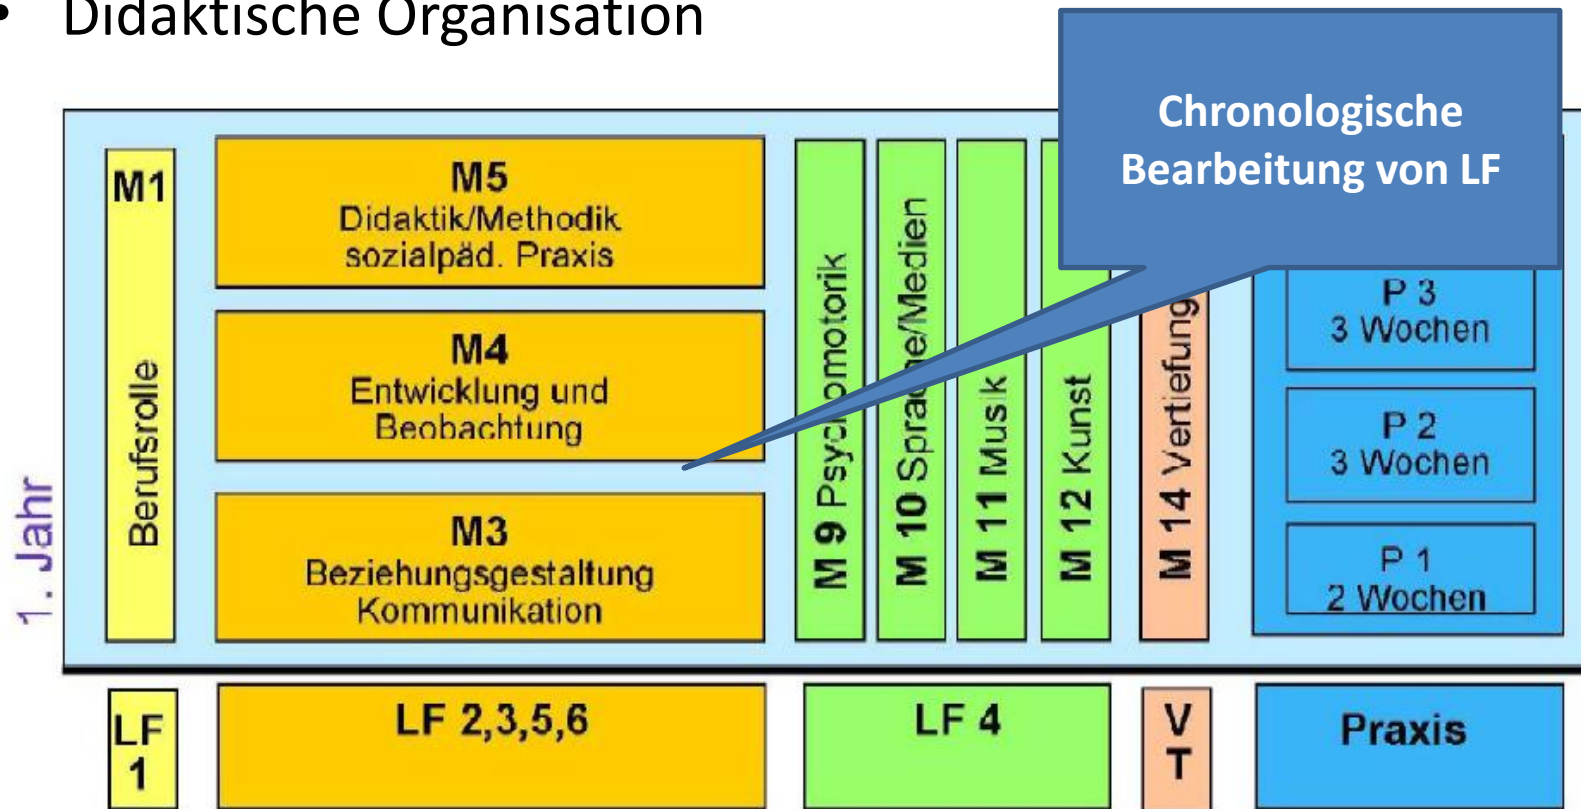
• Didaktische Organisation

Chronologische Bearbeitung von LF

1. Jahr

M1

Berufsrolle

M5
Didaktik/Methodik
sozialpäd. Praxis

M4
Entwicklung und
Beobachtung

M3
Beziehungsgestaltung
Kommunikation

M 9 Psyc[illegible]omotorik

M 10 Spra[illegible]e/Medien

M 11 Musik

M 12 Kunst

M 14 Vertiefung

P 3
3 Wochen

P 2
3 Wochen

P 1
2 Wochen

LF 1

LF 2,3,5,6

LF 4

V T

Praxis